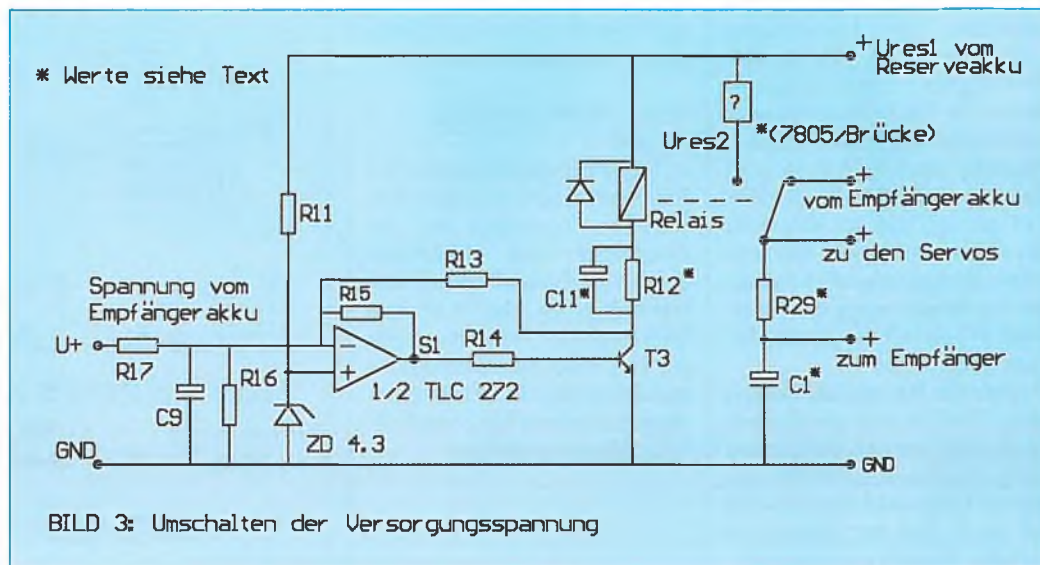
* Werte siehe Text

+ Ures1 vom Reserveakku

?

Ures2

*(7805/Brücke)

R11

Relais

+ vom Empfängerakku

+ zu den Servos

R13

Spannung vom Empfängerakku

R15

C11*

R12*

R29*

U+

R17

−

+

S1

R14

T3

+ zum Empfänger

C9

R16

1/2 TLC 272

C1*

ZD 4.3

GND

GND

BILD 3: Umschalten der Versorgungsspannung